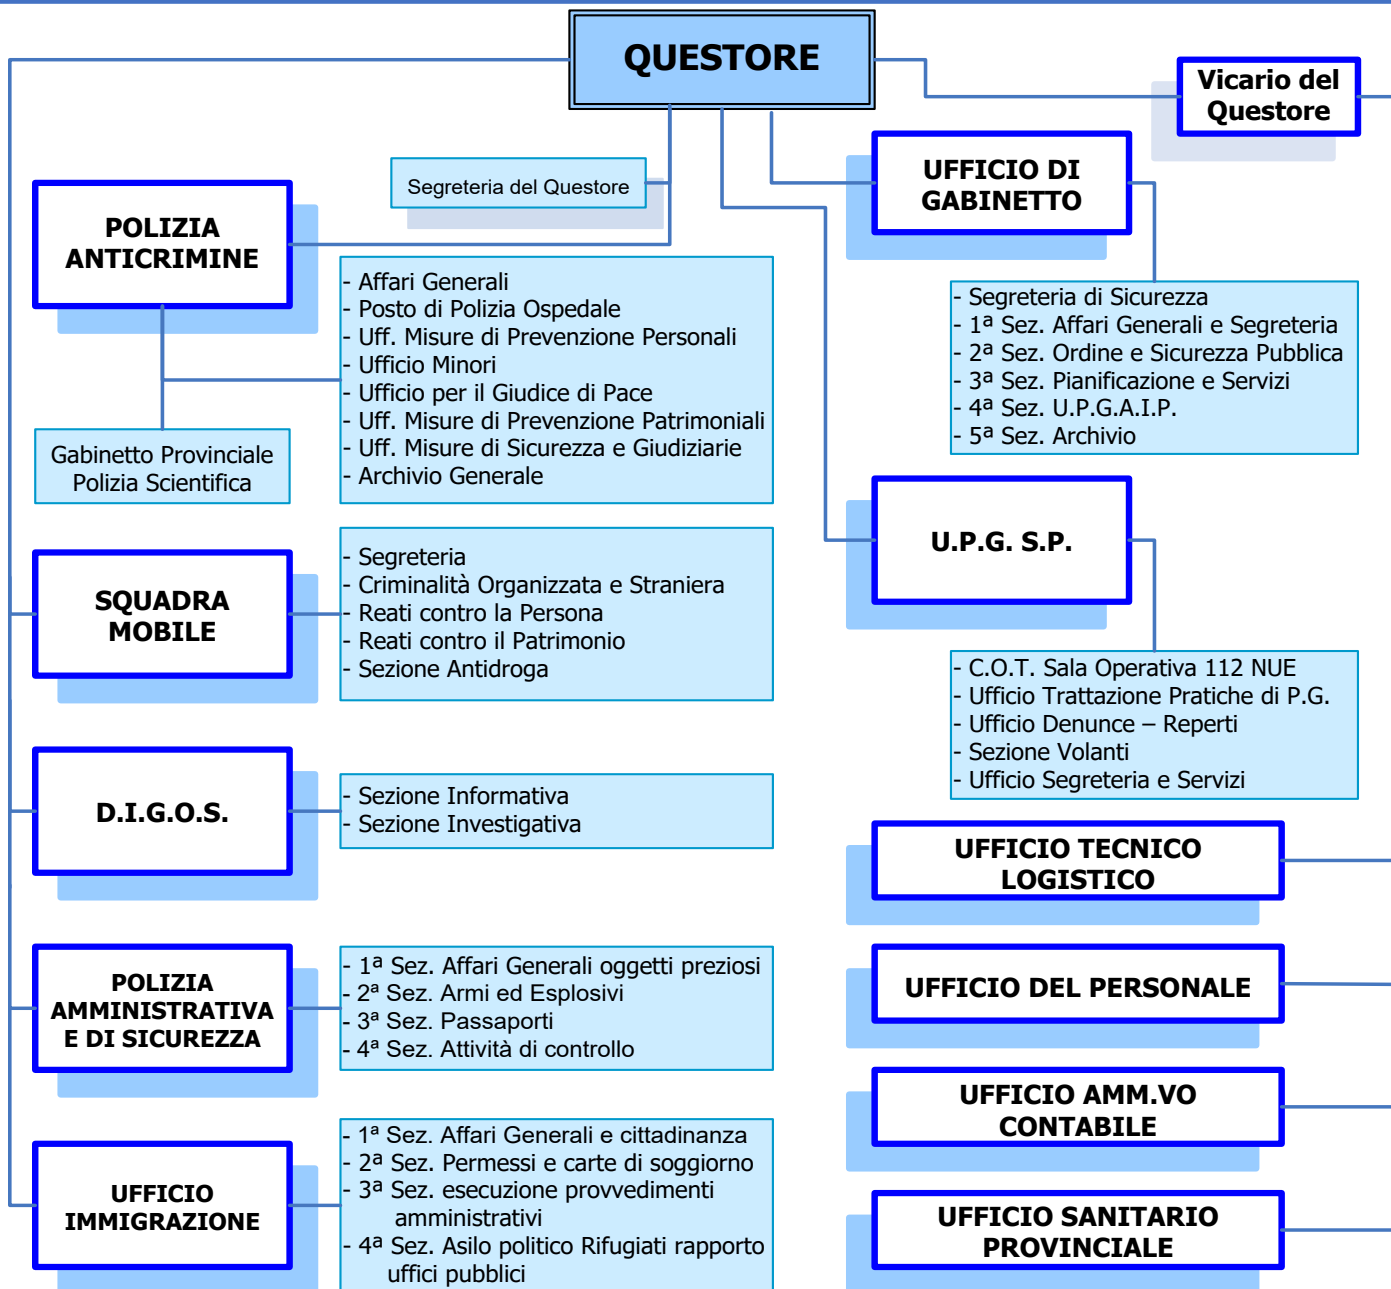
QUESTORE

Vicario del Questore

Segreteria del Questore

POLIZIA ANTICRIMINE

- Affari Generali
- Posto di Polizia Ospedale
- Uff. Misure di Prevenzione Personali
- Ufficio Minori
- Ufficio per il Giudice di Pace
- Uff. Misure di Prevenzione Patrimoniali
- Uff. Misure di Sicurezza e Giudiziarie
- Archivio Generale

Gabinetto Provinciale Polizia Scientifica

SQUADRA MOBILE

- Segreteria
- Criminalità Organizzata e Straniera
- Reati contro la Persona
- Reati contro il Patrimonio
- Sezione Antidroga

D.I.G.O.S.

- Sezione Informativa
- Sezione Investigativa

POLIZIA AMMINISTRATIVA E DI SICUREZZA

- 1ª Sez. Affari Generali oggetti preziosi
- 2ª Sez. Armi ed Esplosivi
- 3ª Sez. Passaporti
- 4ª Sez. Attività di controllo

UFFICIO IMMIGRAZIONE

- 1ª Sez. Affari Generali e cittadinanza
- 2ª Sez. Permessi e carte di soggiorno
- 3ª Sez. esecuzione provvedimenti amministrativi
- 4ª Sez. Asilo politico Rifugiati rapporto uffici pubblici

UFFICIO DI GABINETTO

- Segreteria di Sicurezza
- 1ª Sez. Affari Generali e Segreteria
- 2ª Sez. Ordine e Sicurezza Pubblica
- 3ª Sez. Pianificazione e Servizi
- 4ª Sez. U.P.G.A.I.P.
- 5ª Sez. Archivio

U.P.G. S.P.

- C.O.T. Sala Operativa 112 NUE
- Ufficio Trattazione Pratiche di P.G.
- Ufficio Denunce – Reperti
- Sezione Volanti
- Ufficio Segreteria e Servizi

UFFICIO TECNICO LOGISTICO

UFFICIO DEL PERSONALE

UFFICIO AMM.VO CONTABILE

UFFICIO SANITARIO PROVINCIALE